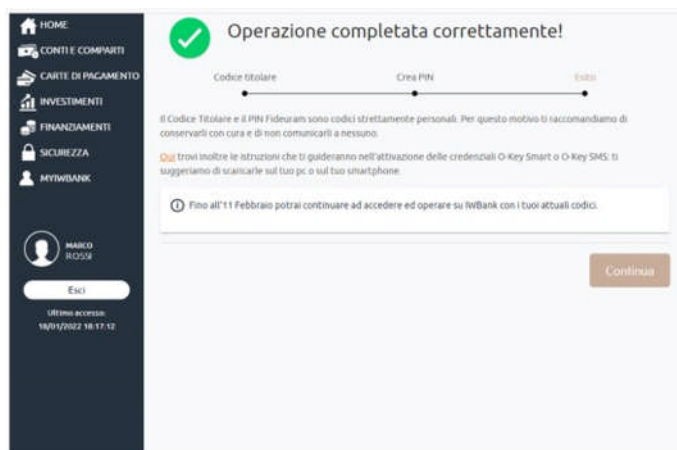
HOME
CONTI E COMPARTI
CARTE DI PAGAMENTO
INVESTIMENTI
FINANZIAMENTI
SICUREZZA
MYIWBANK

MARCO
ROSSI

Esci

Ultimo accesso:
18/01/2022 18:17:12

Operazione completata correttamente!

Codice titolare
Crea PIN
Esito

Il Codice Titolare e il PIN Fideuram sono codici strettamente personali. Per questo motivo ti raccomandiamo di conservarli con cura e di non comunicarli a nessuno.

Qui trovi inoltre le istruzioni che ti guideranno nell'attivazione delle credenziali O-Key Smart o O-Key SMS: ti suggeriamo di scaricarle sul tuo pc o sul tuo smartphone.

Fino all'11 Febbraio potrai continuare ad accedere ed operare su IWBank con i tuoi attuali codici.

Continua